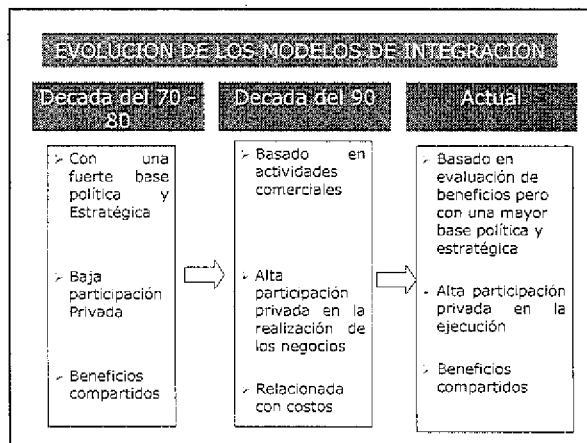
EVOLUCION DE LOS MODELOS DE INTEGRACION

Decada del 70 – 80

- Con una fuerte base política y Estratégica
- Baja participación Privada
- Beneficios compartidos

Decada del 90

- Basado en actividades comerciales
- Alta participación privada en la realización de los negocios
- Relacionada con costos

Actual

- Basado en evaluación de beneficios pero con una mayor base política y estratégica
- Alta participación privada en la ejecución
- Beneficios compartidos